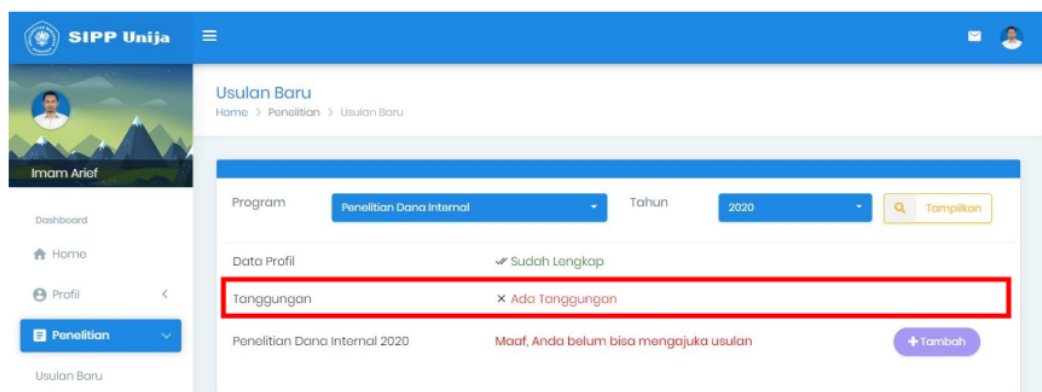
SIPP Unija

Imam Arief

Dashboard

Home

Profil

Penelitian

Usulan Baru

Usulan Baru
Home > Penelitian > Usulan Baru

Program | Penelitian Dana Internal | Tahun | 2020 | Tampilkan

Data Profil | ✔ Sudah Lengkap

Tanggungan | × Ada Tanggungan

Penelitian Dana Internal 2020 | Maaf, Anda belum bisa mengajuka usulan | + Tambah